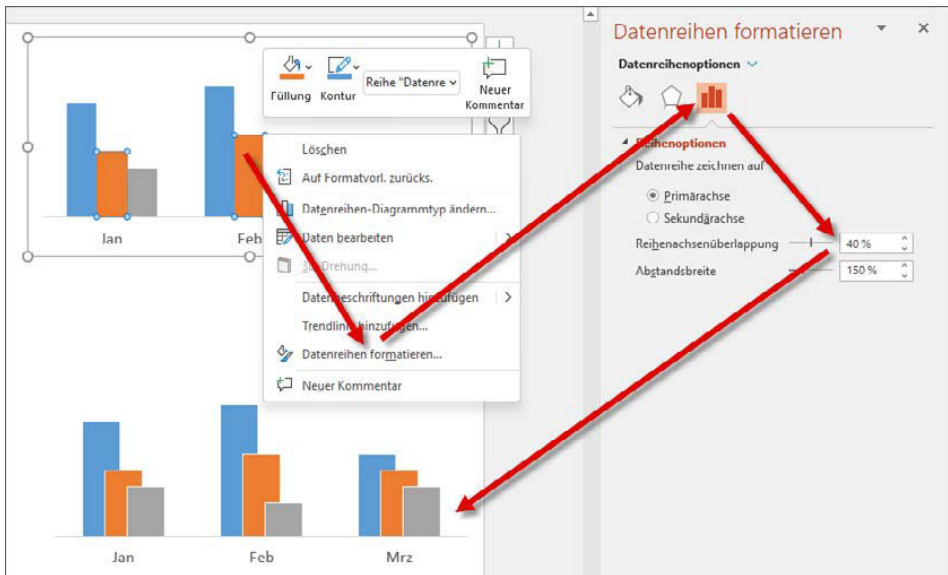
Füllung Kontur Reihe "Datenre

Neuer Kommentar

Löschen
Auf Formatvorl. zurücks.
Datenreihen-Diagrammtyp ändern...
Daten bearbeiten
3D-Drehung...
Datenbeschriftungen hinzufügen
Trendlinie hinzufügen...
Datenreihen formatieren...
Neuer Kommentar

Jan Feb

Jan Feb Mrz

Datenreihen formatieren

Datenreihenoptionen

Reihenoptionen
Datenreihe zeichnen auf
Primärachse
Sekundärachse
Reihenachsenüberlappung 40 %
Abstandsbreite 150 %